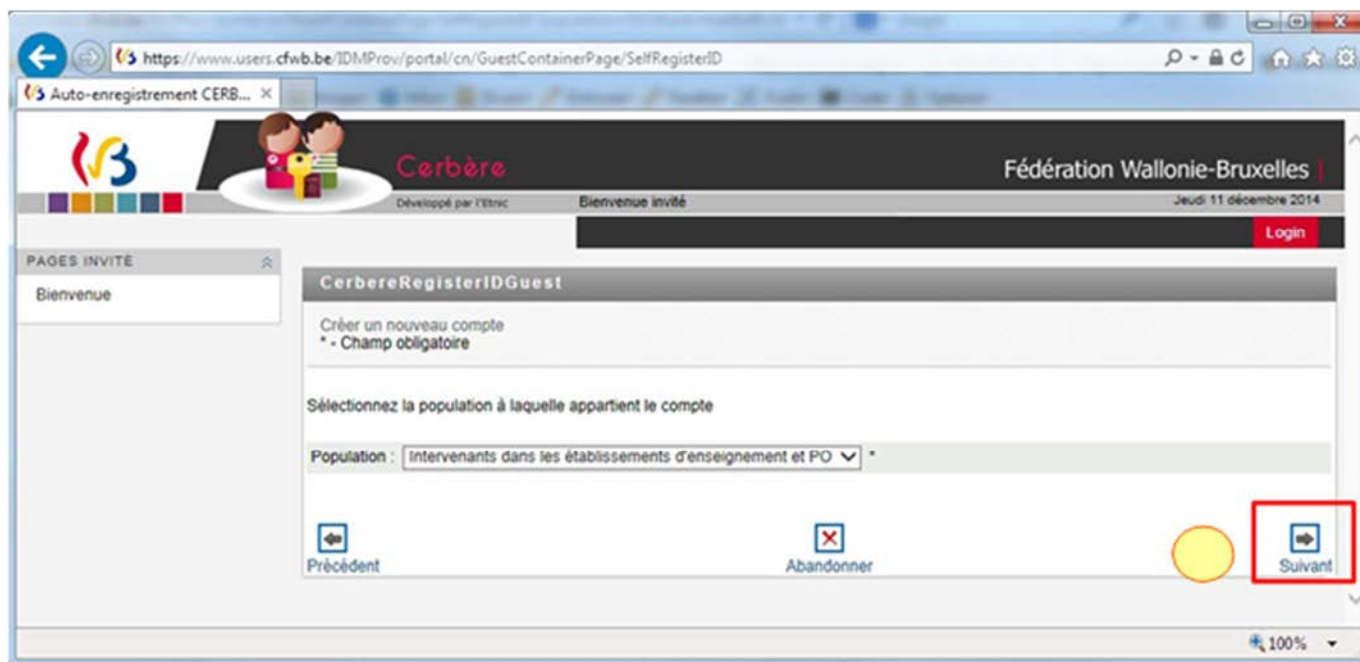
https://www.users.cfwb.be/IDMProv/portal/cn/GuestContainerPage/SelfRegisterID

Auto-enregistrement CERB... ×

Cerbère

Fédération Wallonie-Bruxelles

Développé par l'Etnic

Bienvenue invité

Jeudi 11 décembre 2014

Login

PAGES INVITÉ

Bienvenue

CerbereRegisterIDGuest

Créer un nouveau compte
* - Champ obligatoire

Sélectionnez la population à laquelle appartient le compte

Population : Intervenants dans les établissements d'enseignement et PO *

Précédent

Abandonner

Suivant

100%